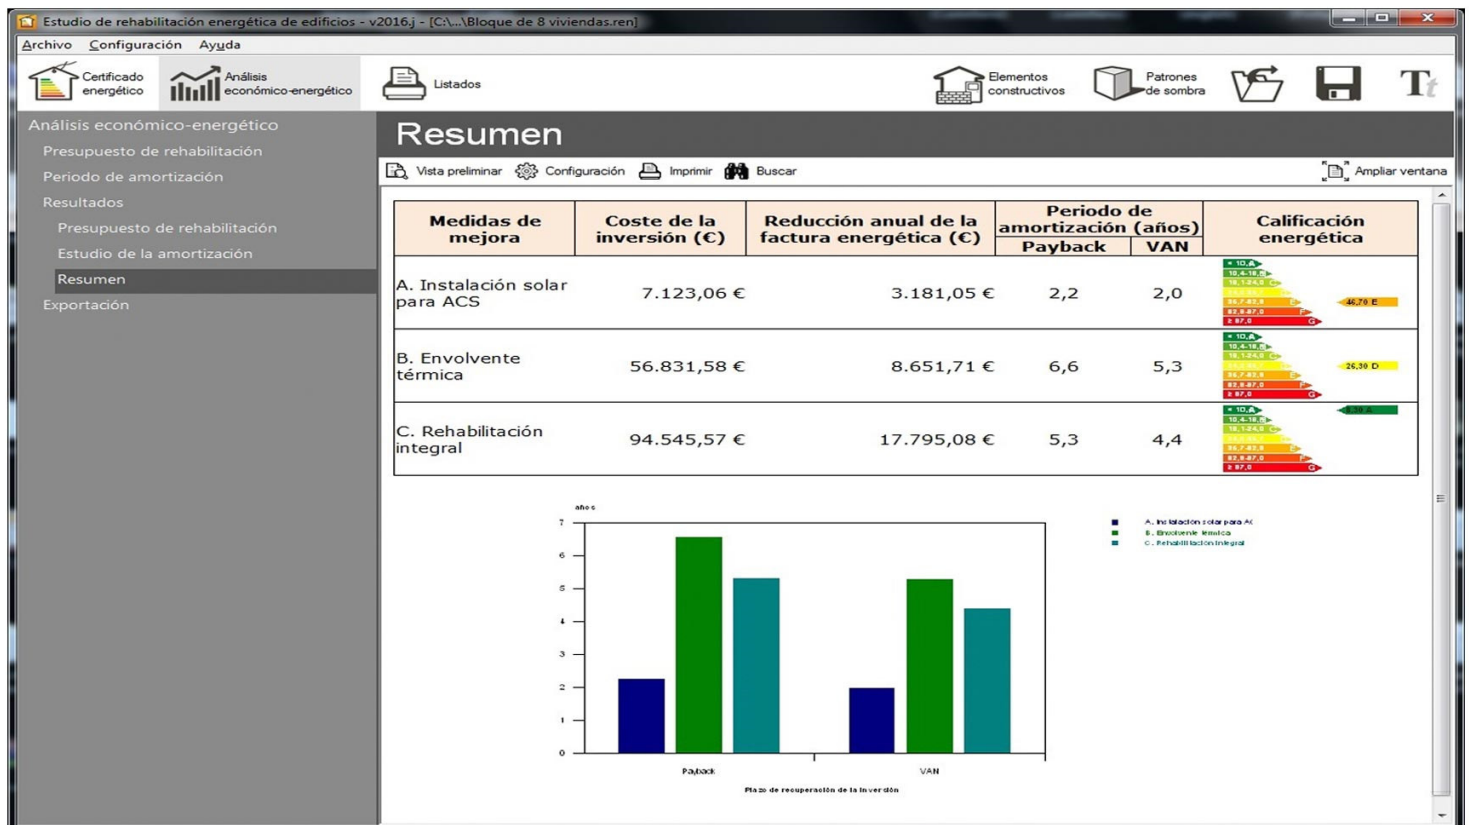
Estudio de rehabilitación energética de edificios - v2016.j - [C:\...\Bloque de 8 viviendas.ren]

Archivo Configuración Ayuda

Certificado energético
Análisis económico-energético
Listados
Elementos constructivos
Patrones de sombra

Análisis económico-energético
Presupuesto de rehabilitación
Periodo de amortización
Resultados
Presupuesto de rehabilitación
Estudio de la amortización
Resumen
Exportación

Resumen

Vista preliminar Configuración Imprimir Buscar Ampliar ventana

| Medidas de mejora | Coste de la inversión (€) | Reducción anual de la factura energética (€) | Periodo de amortización (años) Payback | VAN | Calificación energética |
|---|---|---|---|---|---|
| A. Instalación solar para ACS | 7.123,06 € | 3.181,05 € | 2,2 | 2,0 | 46,70 E |
| B. Envolvente térmica | 56.831,58 € | 8.651,71 € | 6,6 | 5,3 | 26,30 D |
| C. Rehabilitación integral | 94.545,57 € | 17.795,08 € | 5,3 | 4,4 | 8,30 A |

años
7
6
5
4
3
2
1
0
Payback
VAN
Plazo de recuperación de la inversión

A. Instalación solar para AC
B. Envolvente térmica
C. Rehabilitación integral